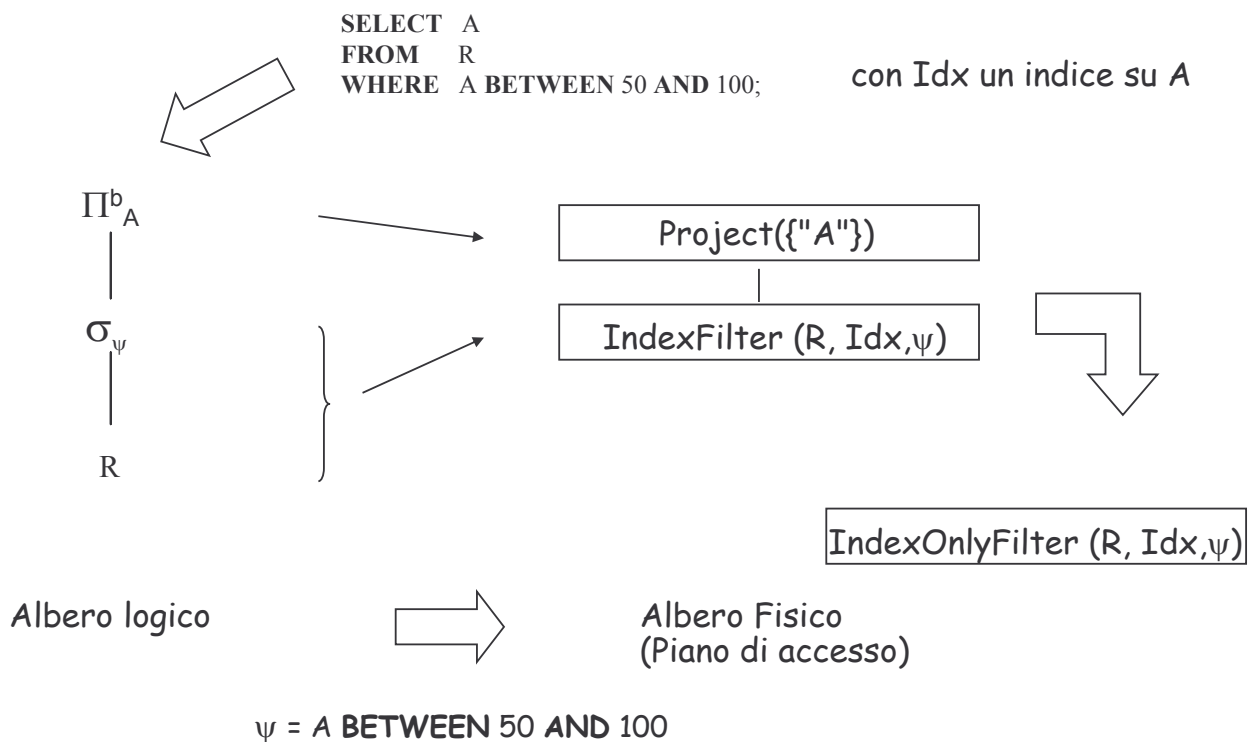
**SELECT** A
**FROM** R
**WHERE** A **BETWEEN** 50 **AND** 100;

con Idx un indice su A

$\Pi^{b}_{A}$

$\sigma_{\psi}$

R

Project({"A"})

IndexFilter (R, Idx,$\psi$)

IndexOnlyFilter (R, Idx,$\psi$)

Albero logico

Albero Fisico
(Piano di accesso)

$\psi$ = A **BETWEEN** 50 **AND** 100